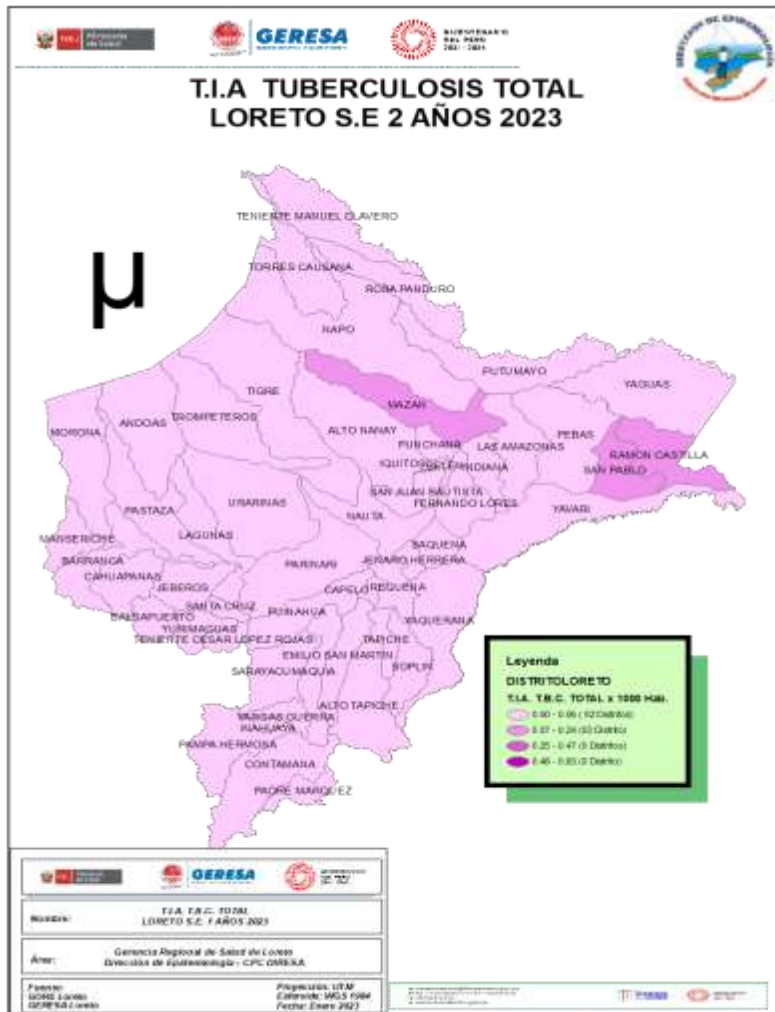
Ministerio de Salud

GERESA

BICENTENARIO DEL PERÚ 2021 - 2024

T.I.A TUBERCULOSIS TOTAL
LORETO S.E 2 AÑOS 2023

μ

TENIENTE MANUEL CLAVERO
TORRES CAUSANA
ROSA PANDURO
NAPO
PUTUMAYO
YAGUAS
TIGRE
MAZAN
TROMPETEROS
ANDOAS
MORONA
ALTO NANAY
PUNCHANA
LAS AMAZONAS
PEBAS
RAMON CASTILLA
IQUITOS
BELEN
INDIANA
SAN PABLO
SAN JUAN BAUTISTA
FERNANDO LORES
URARINAS
NAUTA
YAVARI
PASTAZA
LAGUNAS
MANSERICHE
SAQUENA
BARRANCA
PARINARI
JENARO HERRERA
CAHUAPANAS
JEBEROS
CAPELO
REQUENA
SANTA CRUZ
BALSAPUERTO
PUINAHUA
YURIMAGUAS
YAQUERANA
TENIENTE CESAR LOPEZ ROJAS
TAPICHE
EMILIO SAN MARTIN
SOPLIN
SARAYACU
MAQUIA
ALTO TAPICHE
VARGAS GUERRA
INAHUAYA
PAMPA HERMOSA
CONTAMANA
PADRE MARQUEZ

Leyenda
DISTRITOLORETO
T.I.A. T.B.C. TOTAL x 1000 Hab.
0.00 - 0.06 (52 Distrito)
0.07 - 0.24 (2 Distrito)
0.25 - 0.47 (0 Distrito)
0.48 - 0.83 (0 Distrito)

GERESA

Nombre: T.I.A. T.B.C. TOTAL LORETO S.E. 1 AÑOS 2023

Área: Gerencia Regional de Salud de Loreto Dirección de Epidemiología - CPC GRESA

Fuente: GORE Loreto GERESA Loreto

Proyección: UTM
Elipsoide: WGS 1984
Fecha: Enero 2023

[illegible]